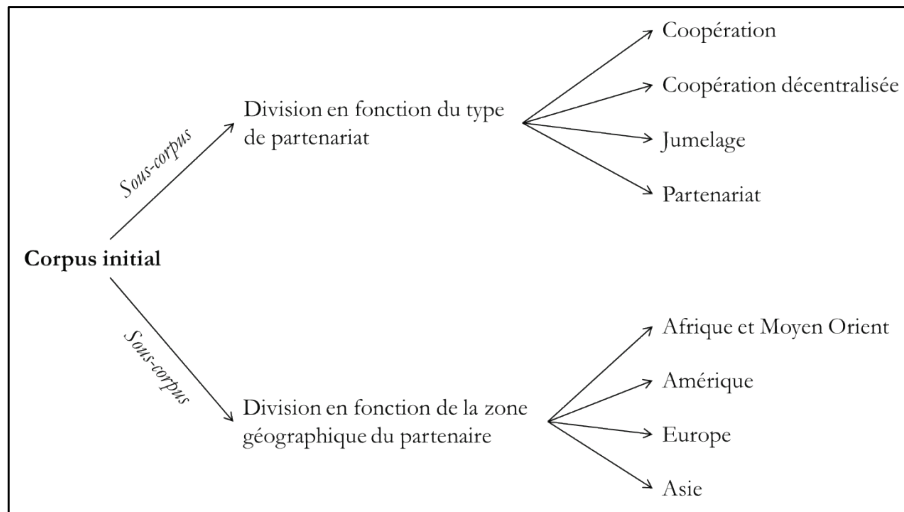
Corpus initial

Sous-corpus

Division en fonction du type de partenariat

Coopération

Coopération décentralisée

Jumelage

Partenariat

Sous-corpus

Division en fonction de la zone géographique du partenaire

Afrique et Moyen Orient

Amérique

Europe

Asie